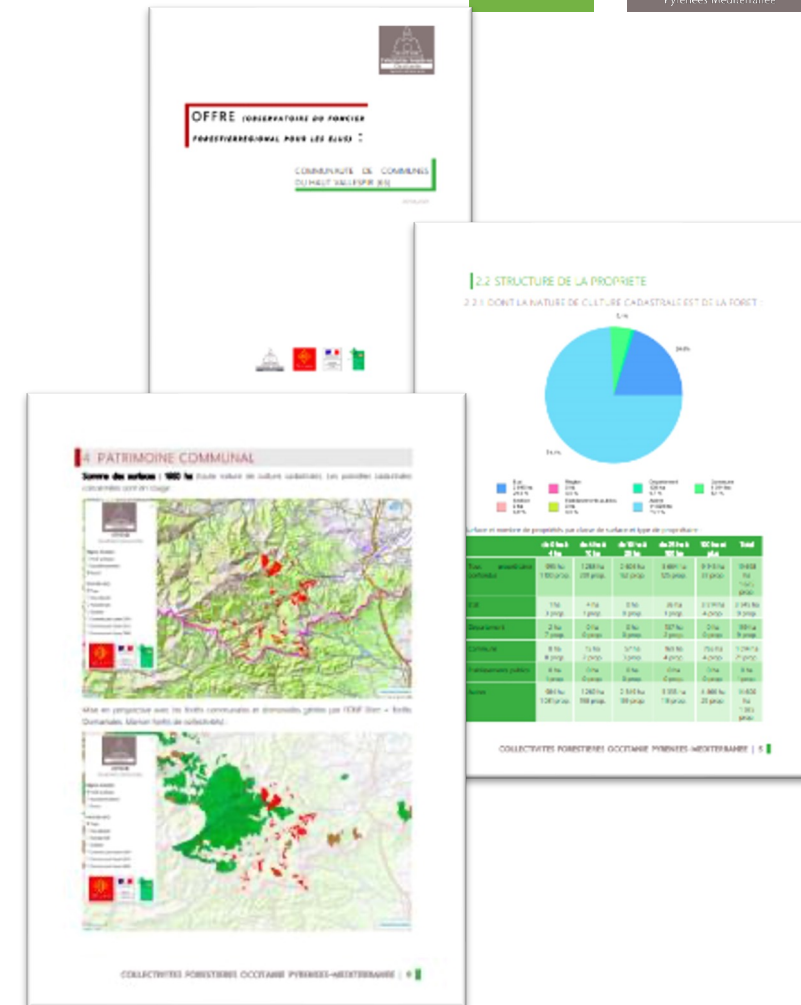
Pyrénées Méditerranée

OFFRE (OBSERVATOIRE DU FONCIER FORESTIERREGIONAL POUR LES ELUS) :

COMMUNAUTE DE COMMUNES DU HAUT VALLESPIR (66)

2.2 STRUCTURE DE LA PROPRIETE

2.2.1 DONT LA NATURE DE CULTURE CADASTRALE EST DE LA FORET :

5 %

20 %

74 %

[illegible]

Surface et nombre de propriétés par classe de surface et type de propriétaire :

| | de 0 ha à 4 ha | de 4 ha à 10 ha | de 10 ha à 25 ha | de 25 ha à 100 ha | 100 ha et plus | Total |
|---|---|---|---|---|---|---|
| Tous propriétaires confondus | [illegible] | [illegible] | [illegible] | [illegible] | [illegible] | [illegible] |
| Etat | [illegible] | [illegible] | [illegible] | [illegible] | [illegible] | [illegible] |
| Département | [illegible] | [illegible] | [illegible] | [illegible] | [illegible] | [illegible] |
| Commune | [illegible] | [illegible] | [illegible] | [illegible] | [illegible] | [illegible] |
| Etablissements publics | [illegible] | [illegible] | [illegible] | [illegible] | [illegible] | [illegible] |
| Autres | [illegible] | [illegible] | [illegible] | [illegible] | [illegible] | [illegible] |

COLLECTIVITES FORESTIERES OCCITANIE PYRENEES-MEDITERRANEE | 5

4. PATRIMOINE COMMUNAL

Somme des surfaces : 1960 ha (toute nature de culture confondue). Les parcelles cadastrales concernées sont en rouge.

Mise en perspective avec les forêts communales et domaniales gérées par l'ONF (Vert = forêts Domaniales, Marron forêts de collectivités) :

COLLECTIVITES FORESTIERES OCCITANIE PYRENEES-MEDITERRANEE | 9